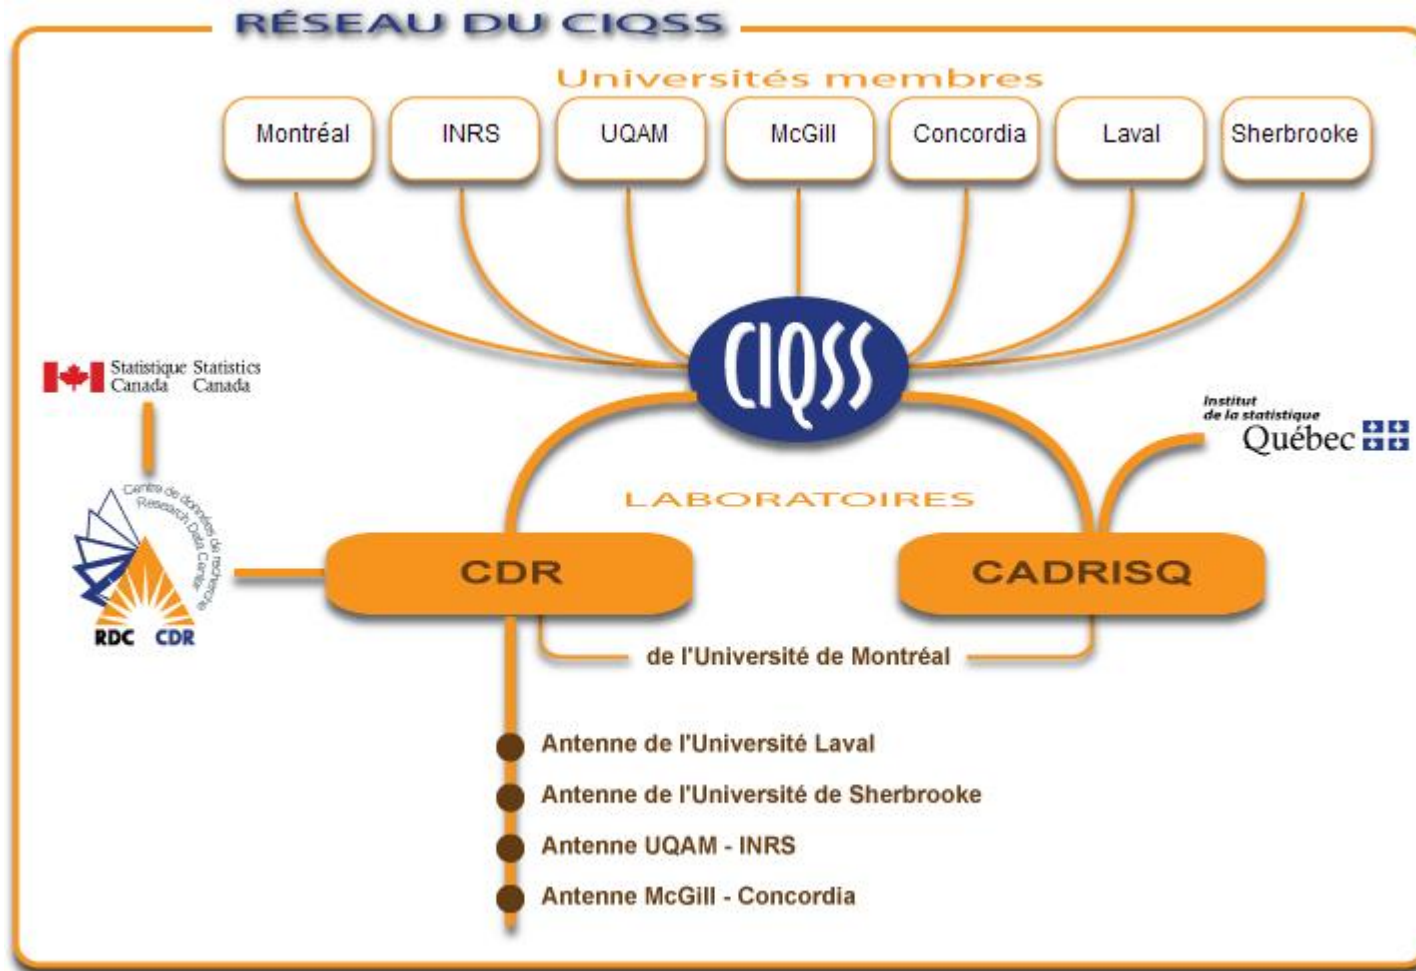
RÉSEAU DU CIQSS

Universités membres

Montréal

INRS

UQAM

McGill

Concordia

Laval

Sherbrooke

CIQSS

Statistique Canada Statistics Canada

Institut de la statistique Québec

LABORATOIRES

Centre de données de recherche Research Data Centre

RDC CDR

CDR

CADRISQ

de l'Université de Montréal

Antenne de l'Université Laval

Antenne de l'Université de Sherbrooke

Antenne UQAM - INRS

Antenne McGill - Concordia